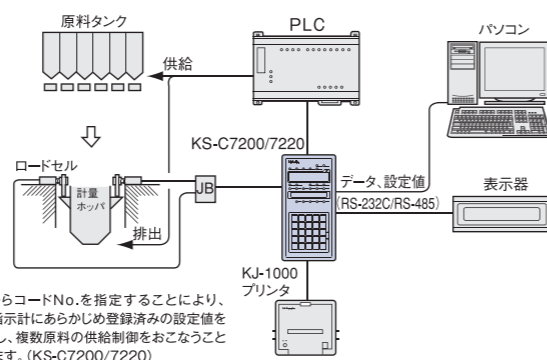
原料タンク

PLC

パソコン

供給

KS-C7200/7220

ロードセル

計量
ホッパ

JB

データ、設定値
(RS-232C/RS-485)

表示器

排出

KJ-1000
プリンタ

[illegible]らコードNo.を指定することにより、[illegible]指示計にあらかじめ登録済みの設定値を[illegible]し、複数原料の供給制御をおこなうこと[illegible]ます。(KS-C7200/7220)